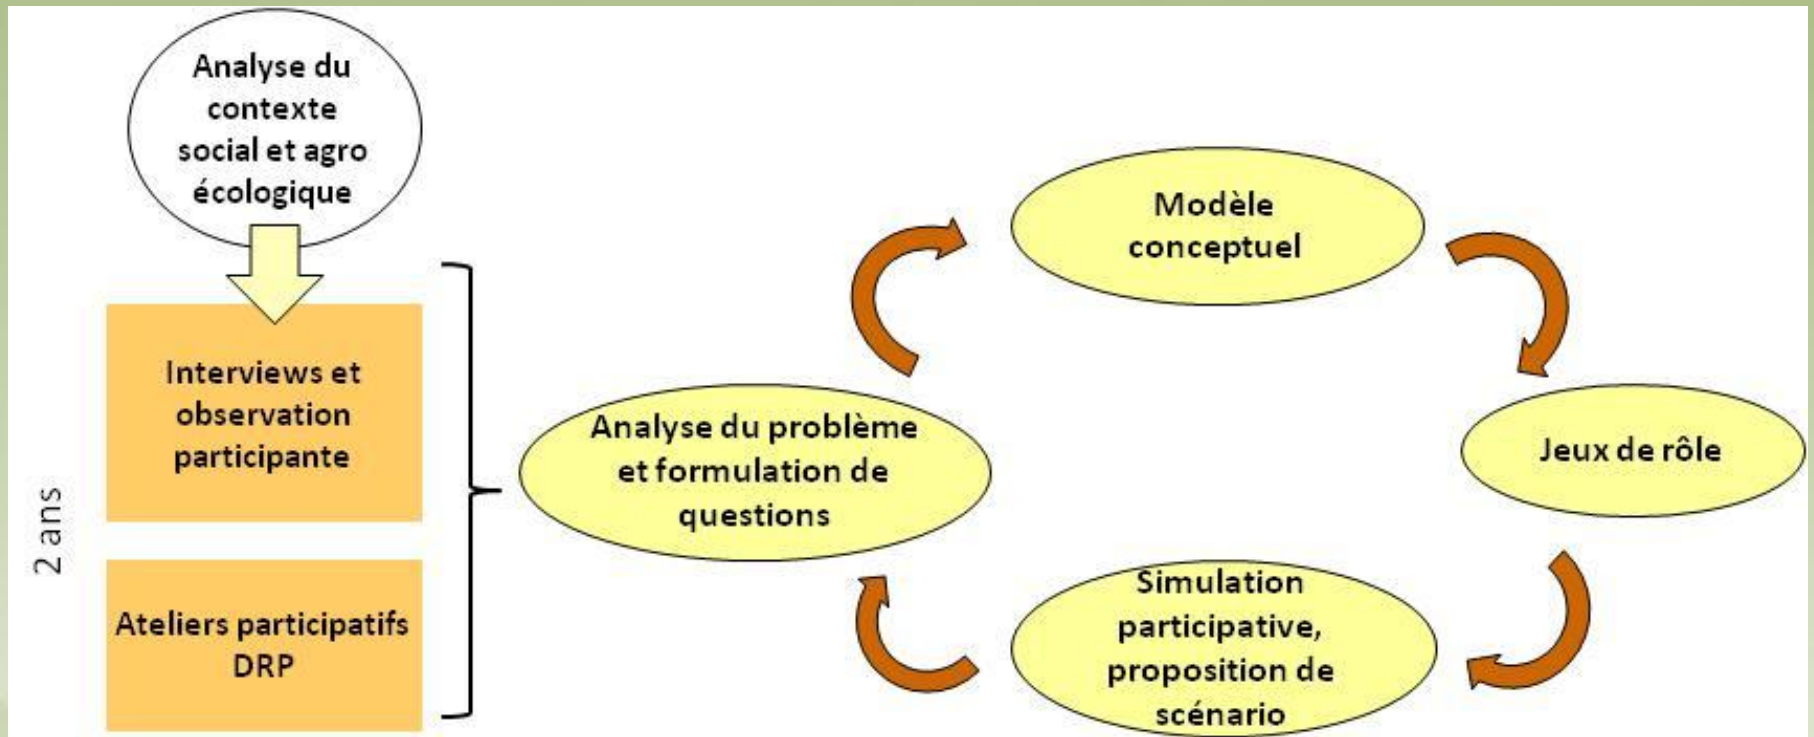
Analyse du contexte social et agro écologique

Interviews et observation participante

Ateliers participatifs DRP

2 ans

Analyse du problème et formulation de questions

Modèle conceptuel

Jeux de rôle

Simulation participative, proposition de scénario